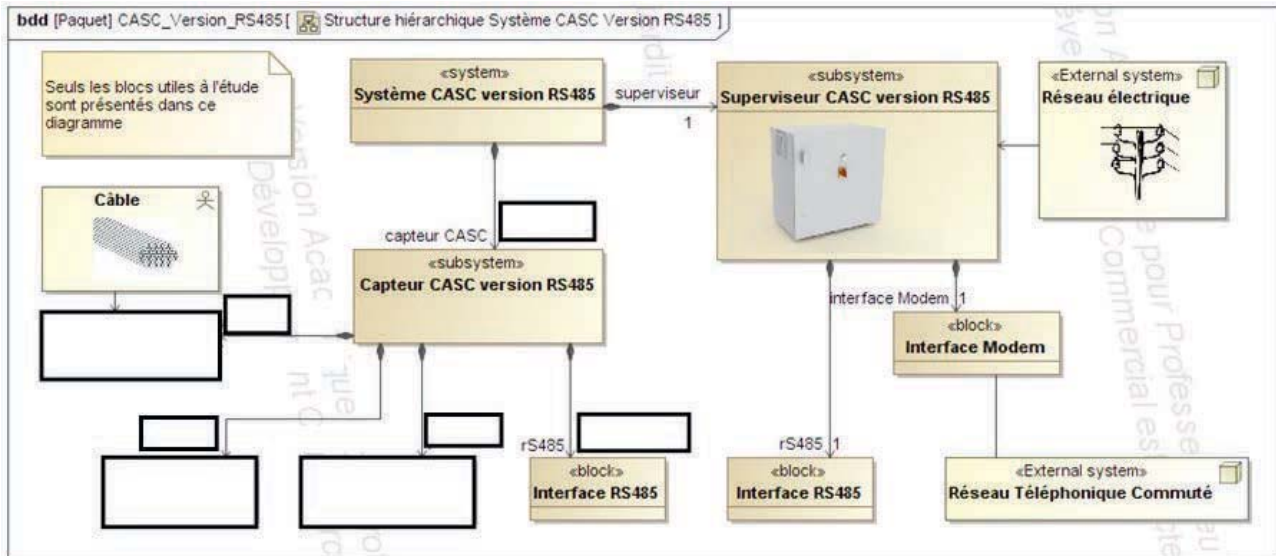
bdd [Paquet] CASC_Version_RS485 [ Structure hiérarchique Système CASC Version RS485 ]

Seuls les blocs utiles à l'étude sont présentés dans ce diagramme

«system»
Système CASC version RS485

superviseur
1

«subsystem»
Superviseur CASC version RS485

«External system»
Réseau électrique

Câble

capteur CASC

«subsystem»
Capteur CASC version RS485

interface Modem 1

«block»
Interface Modem

rS485

«block»
Interface RS485

rS485 1

«block»
Interface RS485

«External system»
Réseau Téléphonique Commuté